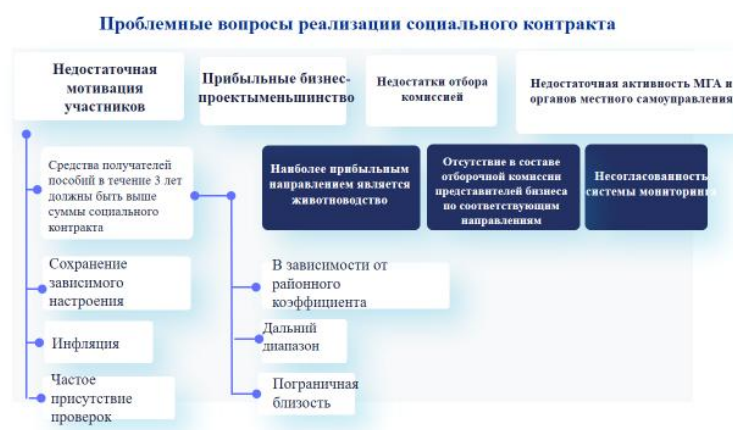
Проблемные вопросы реализации социального контракта

Недостаточная мотивация участников

Прибыльные бизнес-проектыменьшинство

Недостатки отбора комиссией

Недостаточная активность МГА и органов местного самоуправления

Средства получателей пособий в течение 3 лет должны быть выше суммы социального контракта

Сохранение зависимого настроения

Инфляция

Частое присутствие проверок

В зависимости от районного коэффициента

Дальний диапазон

Пограничная близость

Наиболее прибыльным направлением является животноводство

Отсутствие в составе отборочной комиссии представителей бизнеса по соответствующим направлениям

Несогласованность системы мониторинга